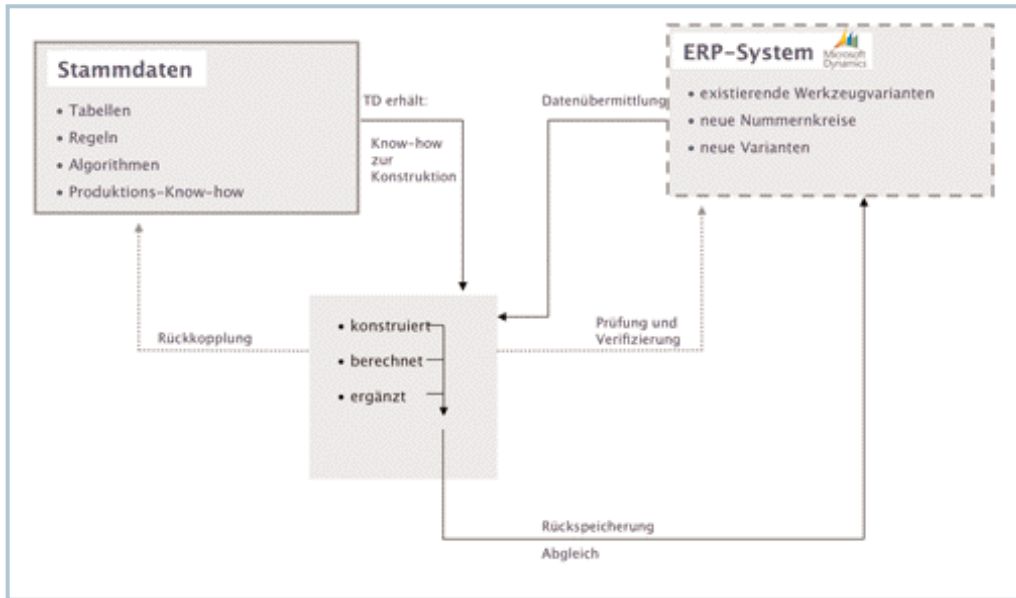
Stammdaten
• Tabellen
• Regeln
• Algorithmen
• Produktions-Know-how

TD erhält:

Know-how zur Konstruktion

Datenübermittlung

ERP-System Microsoft Dynamics
• existierende Werkzeugvarianten
• neue Nummernkreise
• neue Varianten

Rückkopplung

• konstruiert
• berechnet
• ergänzt

Prüfung und Verifizierung

Rückspeicherung

Abgleich